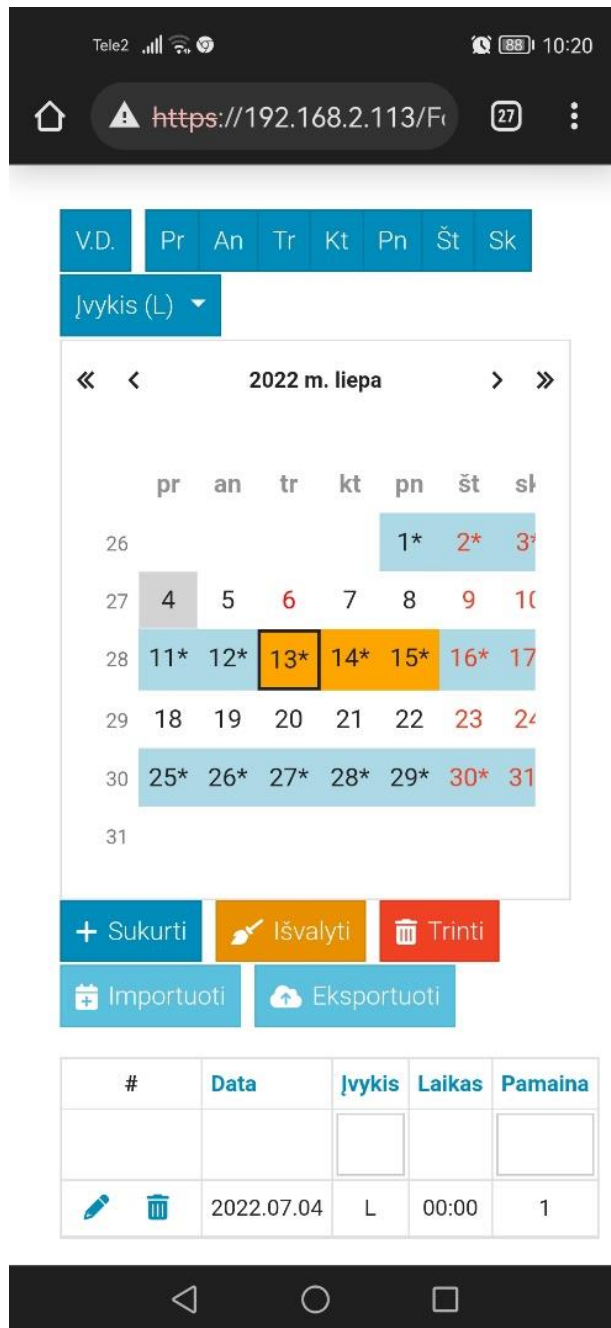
Tele2 88 10:20

https://192.168.2.113/F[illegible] 27

V.D. Pr An Tr Kt Pn Št Sk

Įvykis (L)

« ‹ 2022 m. liepa › »

| | pr | an | tr | kt | pn | št | sk |
|---|---|---|---|---|---|---|---|
| 26 | | | | | 1* | 2* | 3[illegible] |
| 27 | 4 | 5 | 6 | 7 | 8 | 9 | 1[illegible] |
| 28 | 11* | 12* | 13* | 14* | 15* | 16* | 17 |
| 29 | 18 | 19 | 20 | 21 | 22 | 23 | 2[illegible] |
| 30 | 25* | 26* | 27* | 28* | 29* | 30* | 31 |
| 31 | | | | | | | |

+ Sukurti Išvalyti Trinti

Importuoti Eksportuoti

| # | Data | Įvykis | Laikas | Pamaina |
|---|---|---|---|---|
| | | | | |
| | 2022.07.04 | L | 00:00 | 1 |